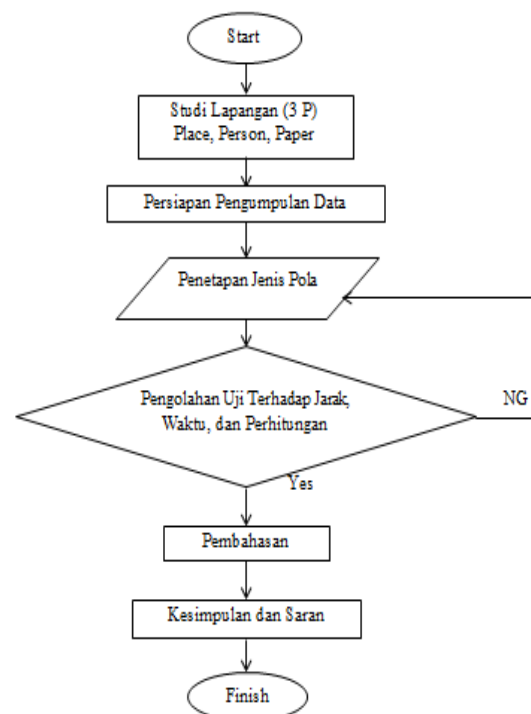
Start

Studi Lapangan (3 P)
Place, Person, Paper

Persiapan Pengumpulan Data

Penetapan Jenis Pola

Pengolahan Uji Terhadap Jarak, Waktu, dan Perhitungan

NG

Yes

Pembahasan

Kesimpulan dan Saran

Finish